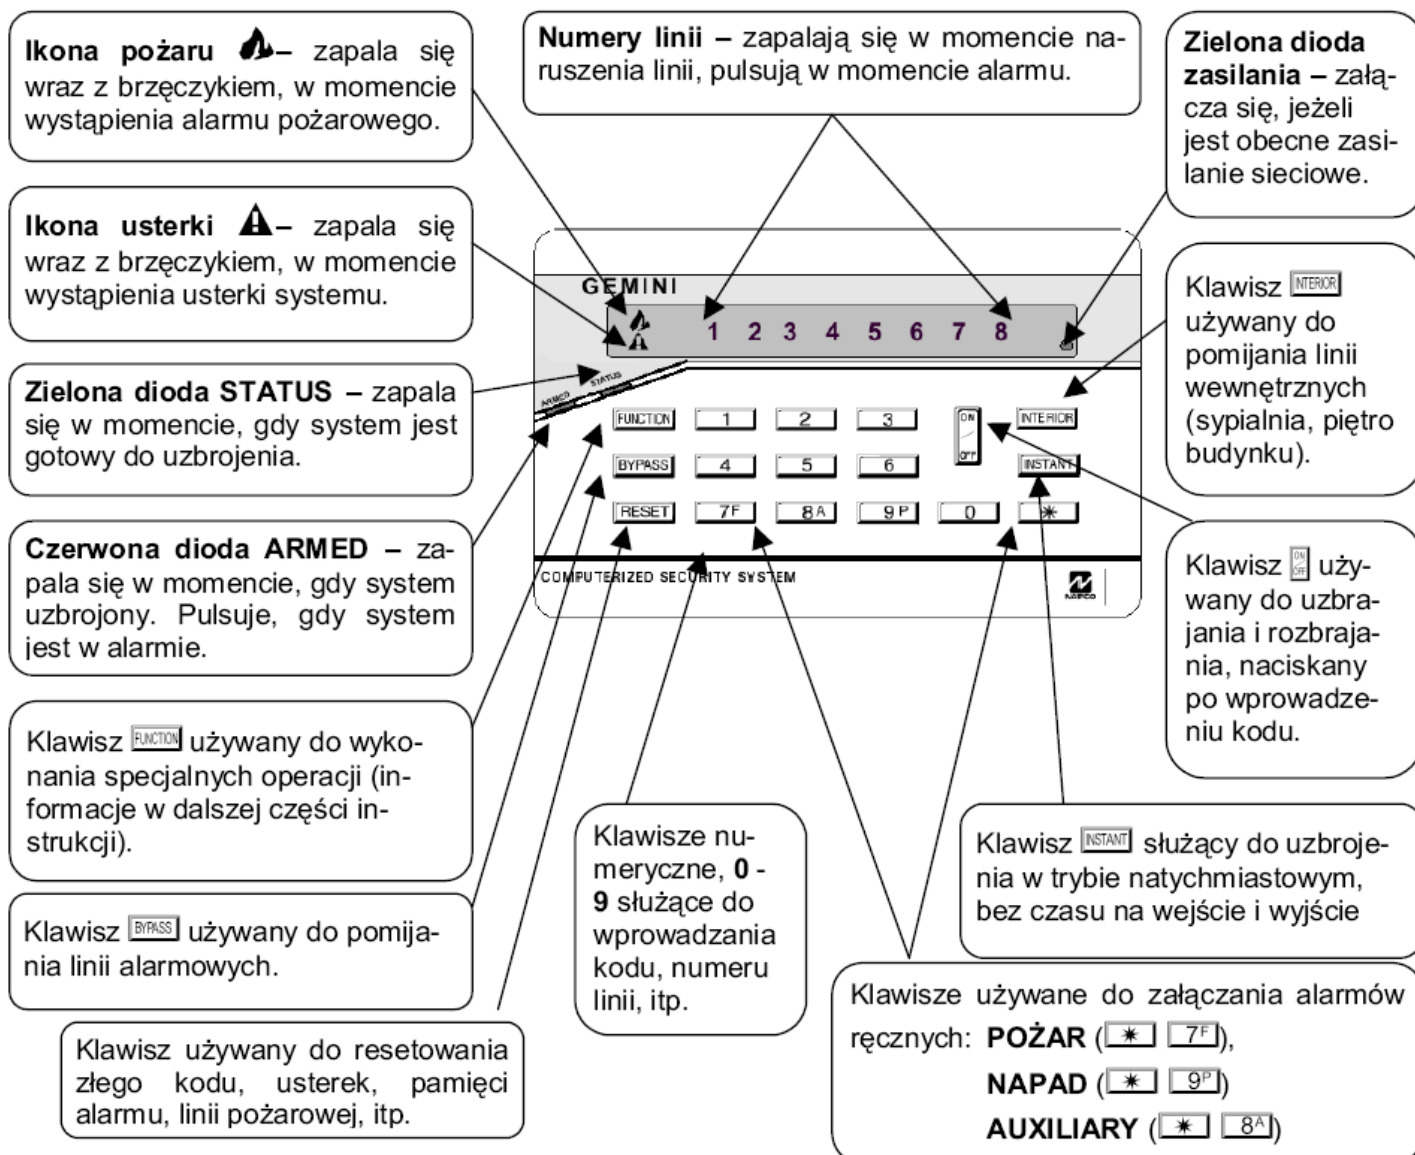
**Ikona pożaru** – zapala się wraz z brzęczykiem, w momencie wystąpienia alarmu pożarowego.

**Numery linii –** zapalają się w momencie naruszenia linii, pulsują w momencie alarmu.

**Zielona dioda zasilania –** załącza się, jeżeli jest obecne zasilanie sieciowe.

**Ikona usterki** – zapala się wraz z brzęczykiem, w momencie wystąpienia usterki systemu.

GEMINI

1 2 3 4 5 6 7 8

Klawisz INTERIOR używany do pomijania linii wewnętrznych (sypialnia, piętro budynku).

**Zielona dioda STATUS –** zapala się w momencie, gdy system jest gotowy do uzbrojenia.

ARMED STATUS

FUNCTION 1 2 3 ON OFF INTERIOR

BYPASS 4 5 6 INSTANT

RESET 7F 8A 9P 0 ✱

COMPUTERIZED SECURITY SYSTEM

**Czerwona dioda ARMED –** zapala się w momencie, gdy system uzbrojony. Pulsuje, gdy system jest w alarmie.

Klawisz ON OFF używany do uzbrajania i rozbrajania, naciskany po wprowadzeniu kodu.

Klawisz FUNCTION używany do wykonania specjalnych operacji (informacje w dalszej części instrukcji).

Klawisze numeryczne, **0 - 9** służące do wprowadzania kodu, numeru linii, itp.

Klawisz INSTANT służący do uzbrojenia w trybie natychmiastowym, bez czasu na wejście i wyjście

Klawisz BYPASS używany do pomijania linii alarmowych.

Klawisz używany do resetowania złego kodu, usterek, pamięci alarmu, linii pożarowej, itp.

Klawisze używane do załączania alarmów ręcznych: **POŻAR** (✱ 7F), **NAPAD** (✱ 9P) **AUXILIARY** (✱ 8A)